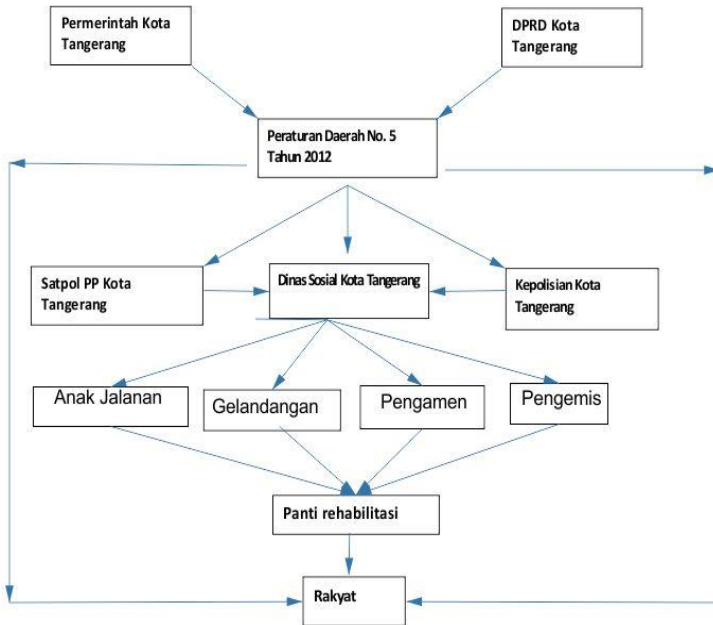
Permerintah Kota Tangerang

DPRD Kota Tangerang

Peraturan Daerah No. 5 Tahun 2012

Satpol PP Kota Tangerang

Dinas Sosial Kota Tangerang

Kepolisian Kota Tangerang

Anak Jalanan

Gelandangan

Pengamen

Pengemis

Panti rehabilitasi

Rakyat